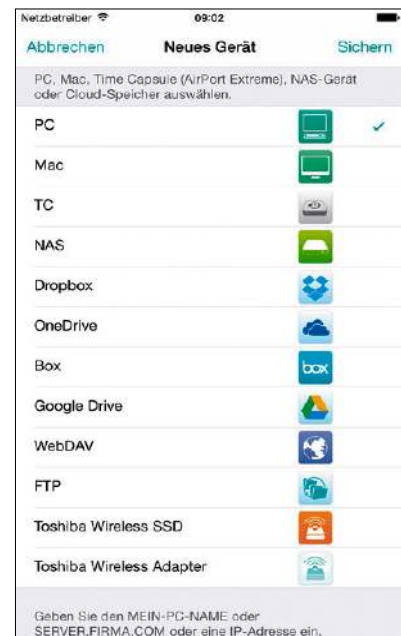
Netzbetreiber 09:02

Abbrechen Neues Gerät Sichern

PC, Mac, Time Capsule (AirPort Extreme), NAS-Gerät oder Cloud-Speicher auswählen.

PC ✓

Mac

TC

NAS

Dropbox

OneDrive

Box

box

Google Drive

WebDAV

FTP

Toshiba Wireless SSD

Toshiba Wireless Adapter

Geben Sie den MEIN-PC-NAME oder SERVER.FIRMA.COM oder eine IP-Adresse ein.